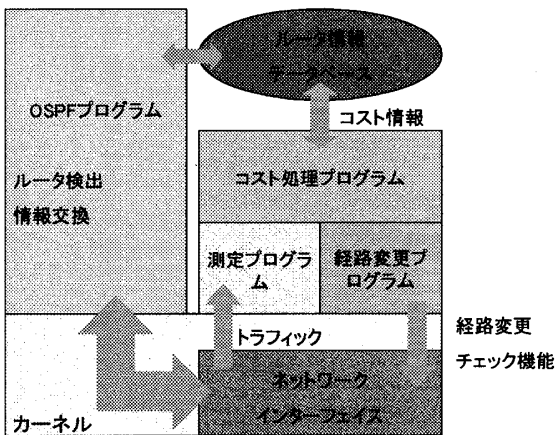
ルータ情報
データベース

OSPFプログラム

コスト情報

ルータ検出
情報交換

コスト処理プログラム

測定プログラム

経路変更プログラム

トラフィック

経路変更
チェック機能

ネットワーク
インターフェイス

カーネル